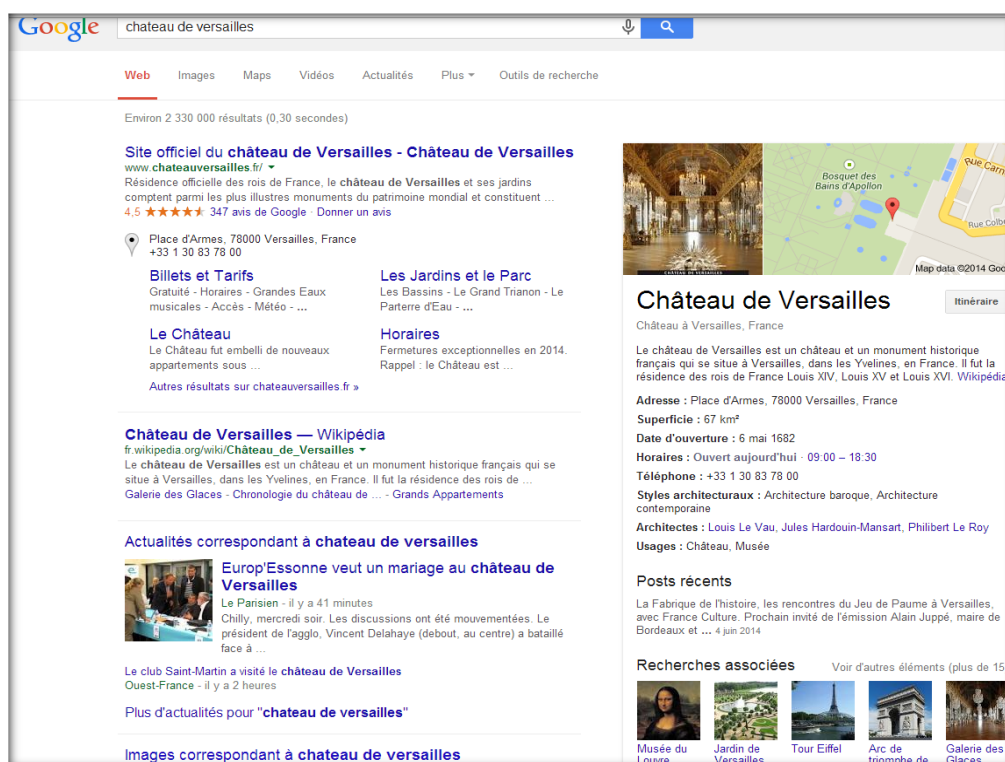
Google chateau de versailles

Web Images Maps Vidéos Actualités Plus Outils de recherche

Environ 2 330 000 résultats (0,30 secondes)

Site officiel du château de Versailles - Château de Versailles
www.chateauversailles.fr/
Résidence officielle des rois de France, le château de Versailles et ses jardins comptent parmi les plus illustres monuments du patrimoine mondial et constituent ...
4,5 ★★★★★ 347 avis de Google · Donner un avis

Place d'Armes, 78000 Versailles, France
+33 1 30 83 78 00

Billets et Tarifs
Gratuité - Horaires - Grandes Eaux musicales - Accès - Météo - ...

Les Jardins et le Parc
Les Bassins - Le Grand Trianon - Le Parterre d'Eau - ...

Le Château
Le Château fut embelli de nouveaux appartements sous ...

Horaires
Fermetures exceptionnelles en 2014. Rappel : le Château est ...

Autres résultats sur chateauversailles.fr »

Château de Versailles — Wikipédia
fr.wikipedia.org/wiki/Château_de_Versailles
Le château de Versailles est un château et un monument historique français qui se situe à Versailles, dans les Yvelines, en France. Il fut la résidence des rois de ...
Galerie des Glaces - Chronologie du château de ... - Grands Appartements

Actualités correspondant à chateau de versailles

Europ'Essonne veut un mariage au château de Versailles
Le Parisien - il y a 41 minutes
Chilly, mercredi soir. Les discussions ont été mouvementées. Le président de l'agglo, Vincent Delahaye (debout, au centre) a bataillé face à ...

Le club Saint-Martin a visité le château de Versailles
Ouest-France - il y a 2 heures

Plus d'actualités pour "chateau de versailles"

Images correspondant à chateau de versailles

Bosquet des Bains d'Apollon
Rue Cam
Rue Colbe
Map data ©2014 Goo

Château de Versailles
Itinéraire
Château à Versailles, France

Le château de Versailles est un château et un monument historique français qui se situe à Versailles, dans les Yvelines, en France. Il fut la résidence des rois de France Louis XIV, Louis XV et Louis XVI. Wikipédia

Adresse : Place d'Armes, 78000 Versailles, France
Superficie : 67 km²
Date d'ouverture : 6 mai 1682
Horaires : Ouvert aujourd'hui · 09:00 – 18:30
Téléphone : +33 1 30 83 78 00
Styles architecturaux : Architecture baroque, Architecture contemporaine
Architectes : Louis Le Vau, Jules Hardouin-Mansart, Philibert Le Roy
Usages : Château, Musée

Posts récents
La Fabrique de l'histoire, les rencontres du Jeu de Paume à Versailles, avec France Culture. Prochain invité de l'émission Alain Juppé, maire de Bordeaux et ... 4 juin 2014

Recherches associées
Voir d'autres éléments (plus de 15
Musée du Louvre
Jardin de Versailles
Tour Eiffel
Arc de triomphe de
Galerie des Glaces